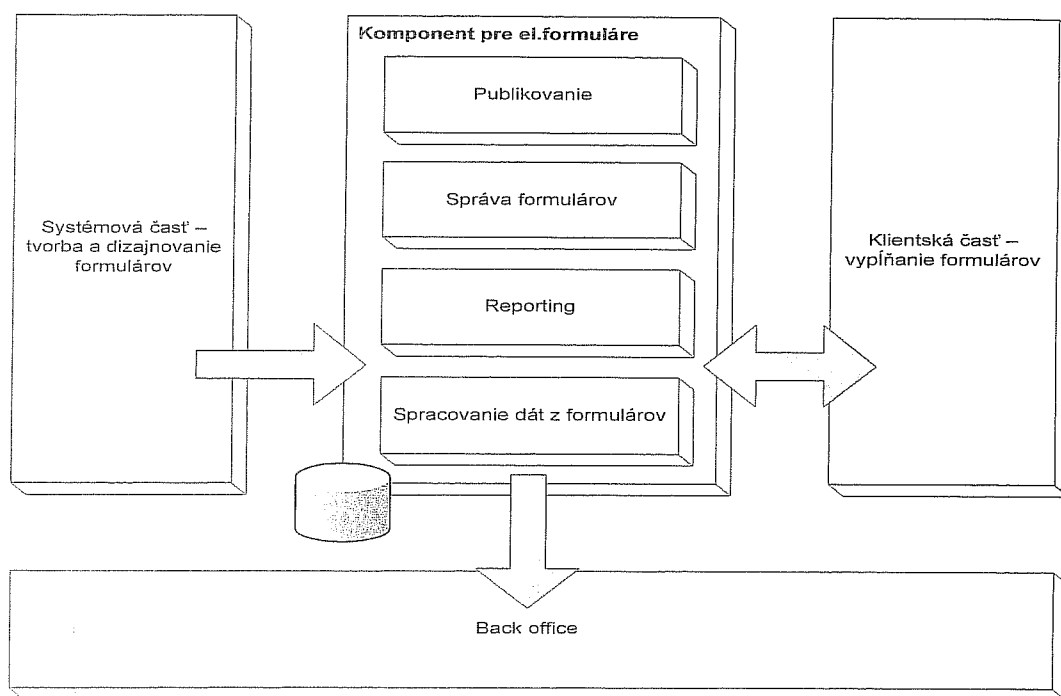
Komponent pre el.formuláre

Publikovanie

Správa formulárov

Reporting

Spracovanie dát z formulárov

Systémová časť – tvorba a dizajnovanie formulárov

Klientská časť – vypĺňanie formulárov

Back office